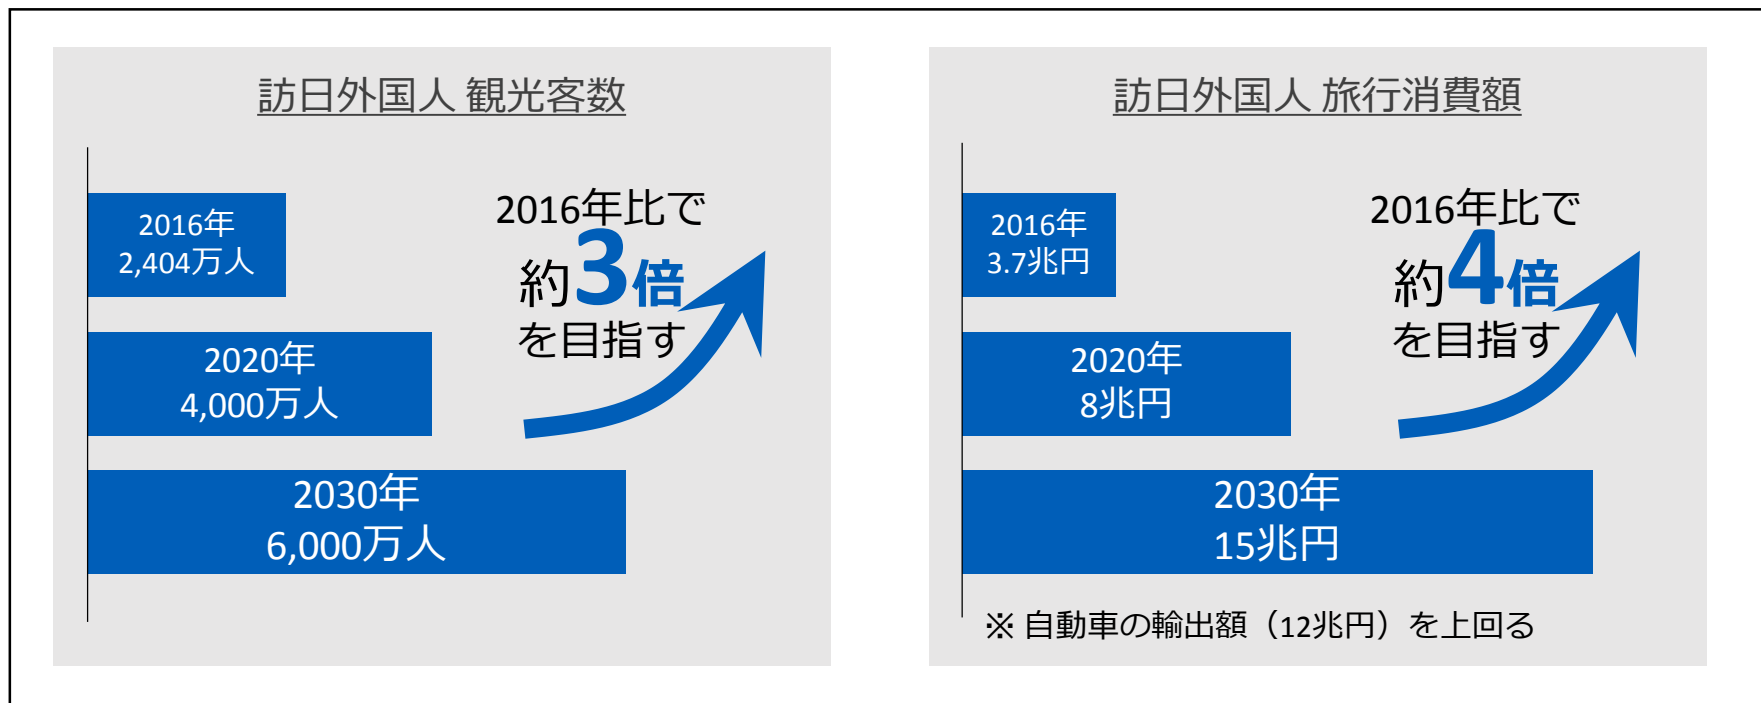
訪日外国人 観光客数

2016年
2,404万人

2020年
4,000万人

2030年
6,000万人

2016年比で
約3倍
を目指す

訪日外国人 旅行消費額

2016年
3.7兆円

2020年
8兆円

2030年
15兆円

2016年比で
約4倍
を目指す

※ 自動車の輸出額（12兆円）を上回る